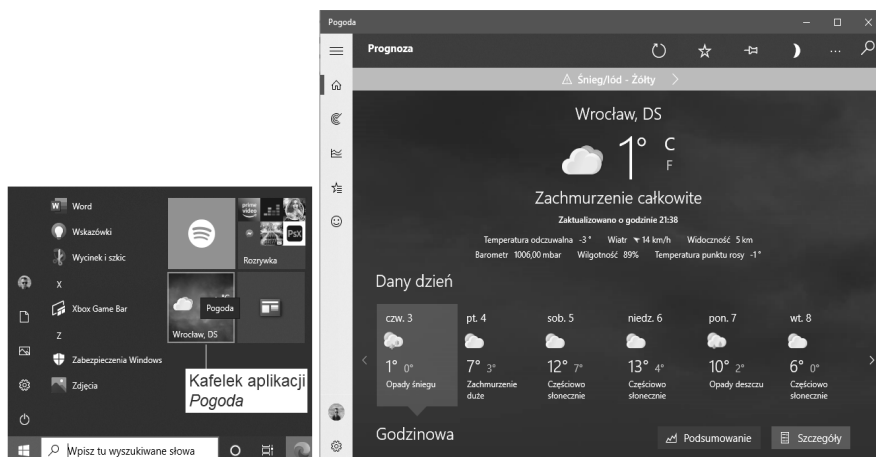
Word
Wskazówki
Wycinek i szkic
X
Xbox Game Bar
Z
Zabezpieczenia Windows
Zdjęcia
Rozrywka
Pogoda
Wrocław, DS
Kafelek aplikacji *Pogoda*
Wpisz tu wyszukiwane słowa

Pogoda
Prognoza
⚠ Śnieg/lód - Żółty
Wrocław, DS
1° C F
Zachmurzenie całkowite
Zaktualizowano o godzinie 21:38
Temperatura odczuwalna -3° Wiatr 14 km/h Widoczność 5 km
Barometr 1006,00 mbar Wilgotność 89% Temperatura punktu rosy -1°
Dany dzień

| czw. 3 | pt. 4 | sob. 5 | niedz. 6 | pon. 7 | wt. 8 |
|---|---|---|---|---|---|
| 1° 0° | 7° 3° | 12° 7° | 13° 4° | 10° 2° | 6° 0° |
| Opady śniegu | Zachmurzenie duże | Częściowo słonecznie | Częściowo słonecznie | Opady deszczu | Częściowo słonecznie |

Godzinowa
Podsumowanie
Szczegóły